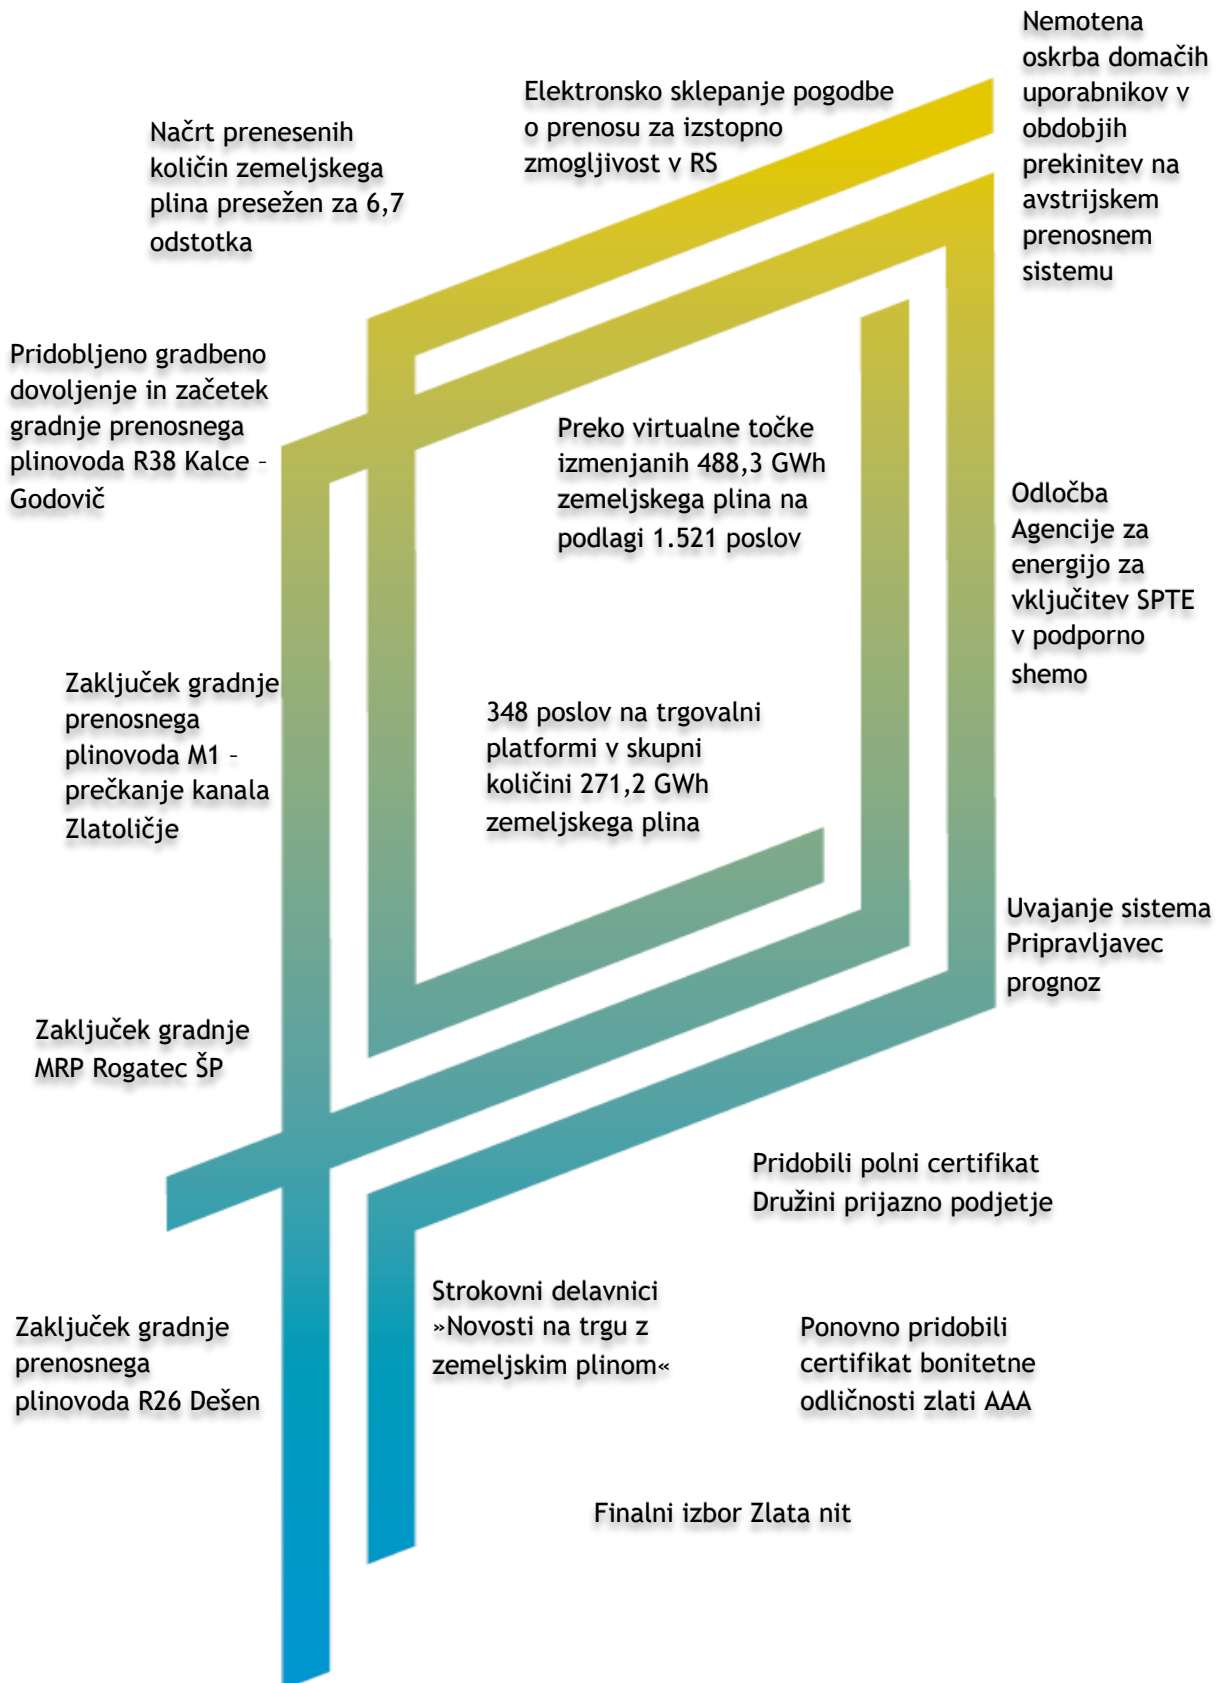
Nemotena oskrba domačih uporabnikov v obdobjih prekinitev na avstrijskem prenosnem sistemu

Elektronsko sklepanje pogodbe o prenosu za izstopno zmogljivost v RS

Načrt prenesenih količin zemeljskega plina presežen za 6,7 odstotka

Pridobljeno gradbeno dovoljenje in začetek gradnje prenosnega plinovoda R38 Kalce – Godovič

Preko virtualne točke izmenjanih 488,3 GWh zemeljskega plina na podlagi 1.521 poslov

Odločba Agencije za energijo za vključitev SPTE v podporno shemo

Zaključek gradnje prenosnega plinovoda M1 – prečkanje kanala Zlatoličje

348 poslov na trgovalni platformi v skupni količini 271,2 GWh zemeljskega plina

Uvajanje sistema Pripravljavec prognoz

Zaključek gradnje MRP Rogatec ŠP

Pridobili polni certifikat Družini prijazno podjetje

Zaključek gradnje prenosnega plinovoda R26 Dešen

Strokovni delavnici »Novosti na trgu z zemeljskim plinom«

Ponovno pridobili certifikat bonitetne odličnosti zlati AAA

Finalni izbor Zlata nit